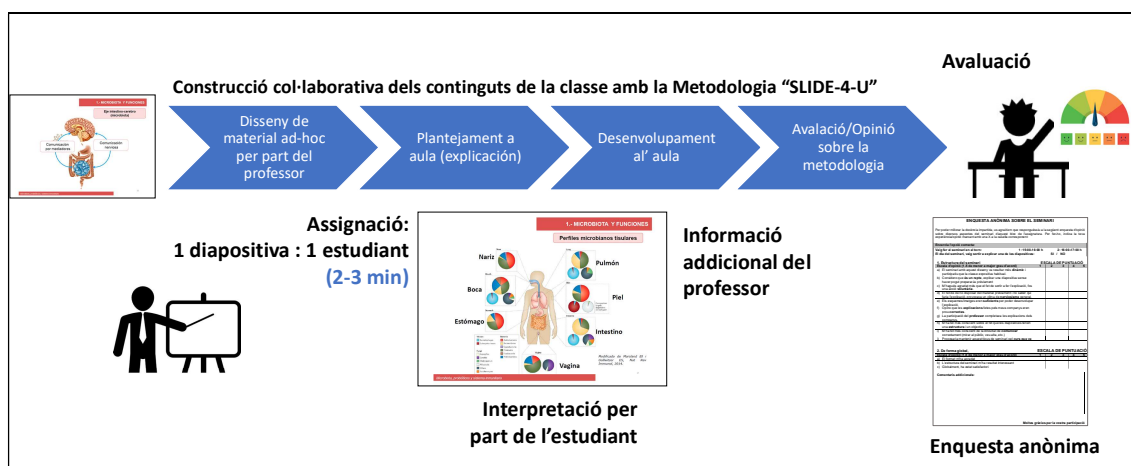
Construcció col·laborativa dels continguts de la classe amb la Metodologia "SLIDE-4-U"

Avaluació

1.- MICROBIOTA Y FUNCIONES

Disseny de material ad-hoc per part del professor

Plantejament a aula (explicació)

Desenvolupament al' aula

Avaluació/Opinió sobre la metodologia

Assignació:
1 diapositiva : 1 estudiant
(2-3 min)

1.- MICROBIOTA Y FUNCIONES

Perfiles microbianos tisulares

Nariz

Pulmón

Boca

Piel

Estómago

Intestino

Vagina

Informació addicional del professor

ENQUESTA ANÒNIMA SOBRE EL SEMINARI

Interpretació per part de l'estudiant

Enquesta anònima